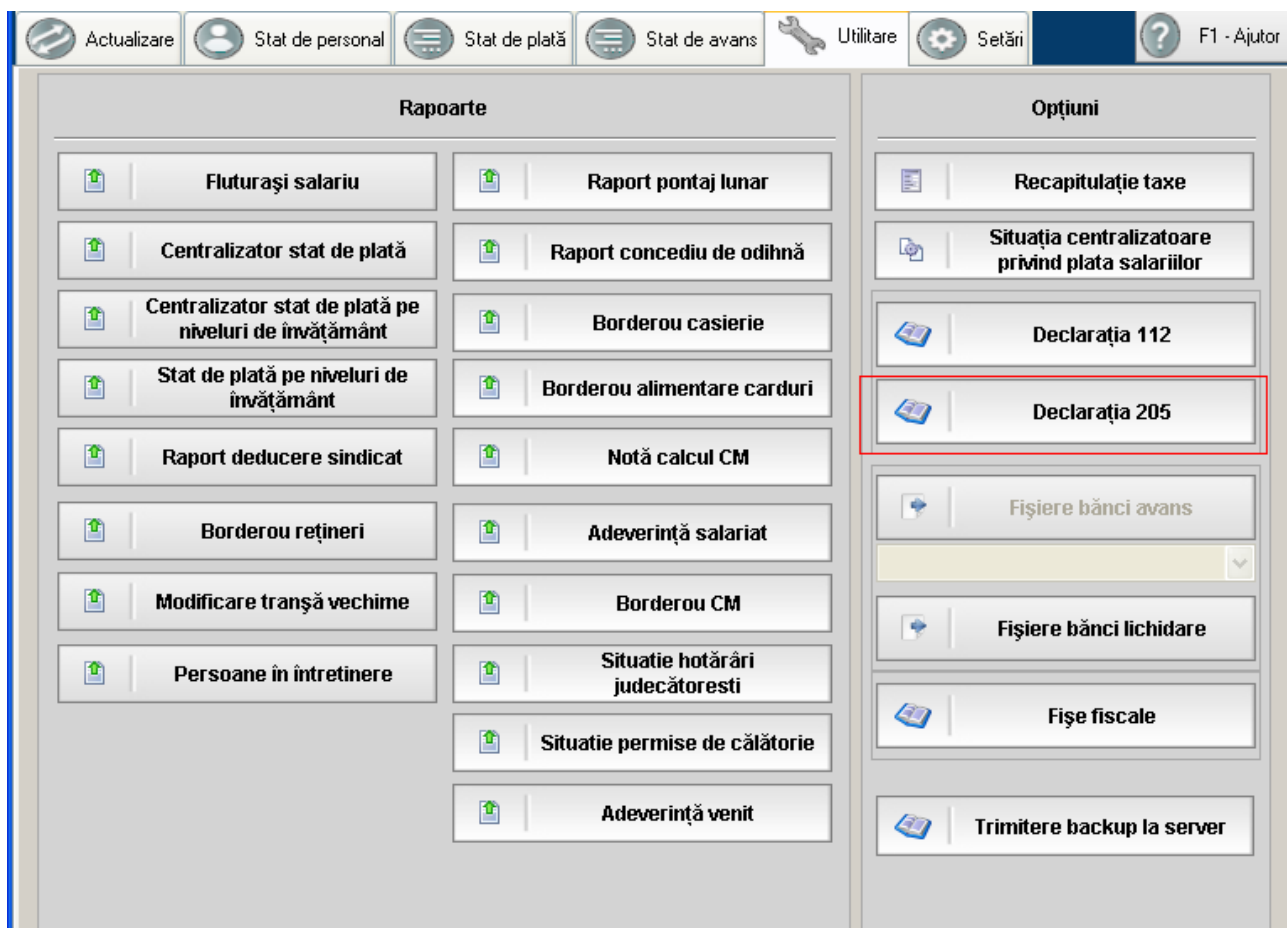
Actualizare | Stat de personal | Stat de plată | Stat de avans | Utilitare | Setări | F1 - Ajutor

Rapoarte

Fluturaşi salariu
Centralizator stat de plată
Centralizator stat de plată pe niveluri de învăţământ
Stat de plată pe niveluri de învăţământ
Raport deducere sindicat
Borderou reţineri
Modificare tranşă vechime
Persoane în întretinere

Raport pontaj lunar
Raport concediu de odihnă
Borderou casierie
Borderou alimentare carduri
Notă calcul CM
Adeverinţă salariat
Borderou CM
Situatie hotărâri judecătoresti
Situatie permise de călătorie
Adeverinţă venit

Opţiuni

Recapitulaţie taxe
Situaţia centralizatoare privind plata salariilor
Declaraţia 112
Declaraţia 205
Fişiere bănci avans
Fişiere bănci lichidare
Fişe fiscale
Trimitere backup la server